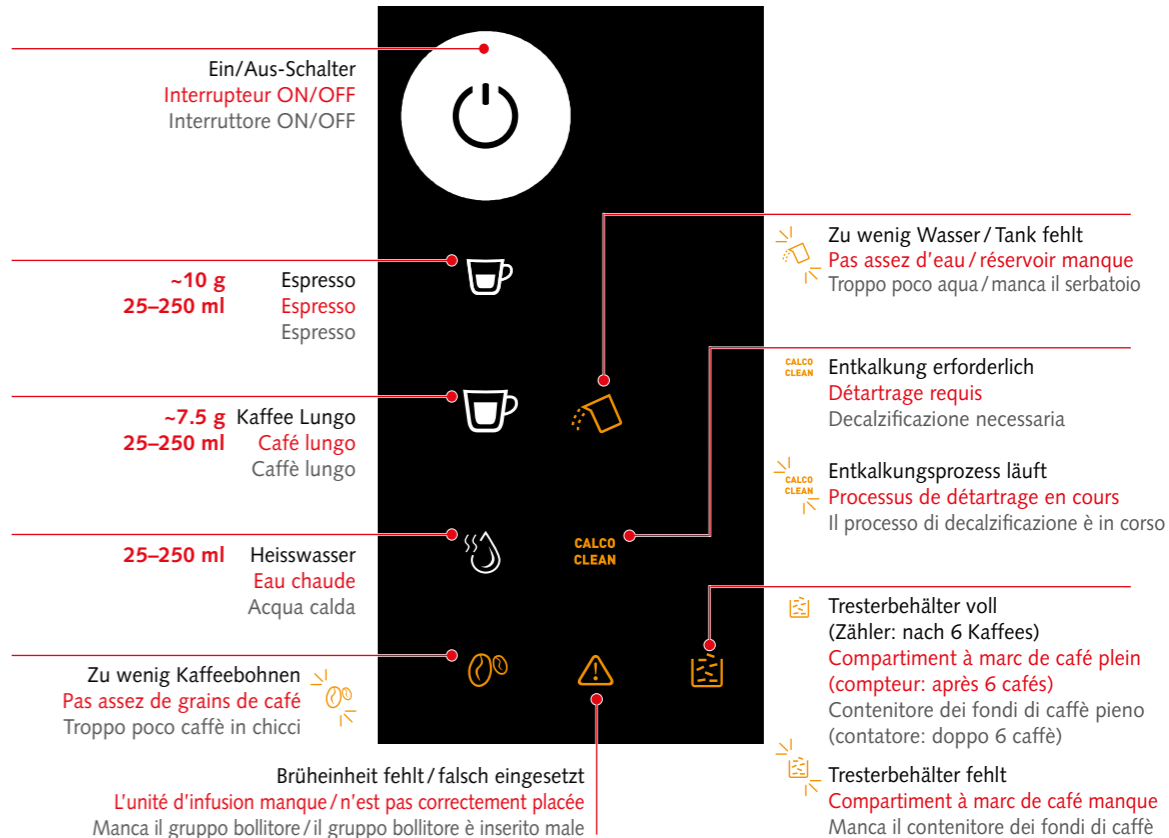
Ein/Aus-Schalter
Interrupteur ON/OFF
Interruttore ON/OFF

~10 g
25–250 ml
Espresso
Espresso
Espresso

~7.5 g
25–250 ml
Kaffee Lungo
Café lungo
Caffè lungo

25–250 ml
Heisswasser
Eau chaude
Acqua calda

Zu wenig Kaffeebohnen
Pas assez de grains de café
Troppo poco caffè in chicci

CALCO CLEAN

Zu wenig Wasser / Tank fehlt
Pas assez d'eau / réservoir manque
Troppo poco aqua / manca il serbatoio

CALCO CLEAN
Entkalkung erforderlich
Détartrage requis
Decalzificazione necessaria

CALCO CLEAN
Entkalkungsprozess läuft
Processus de détartrage en cours
Il processo di decalzificazione è in corso

Tresterbehälter voll
(Zähler: nach 6 Kaffees)
Compartiment à marc de café plein
(compteur: après 6 cafés)
Contenitore dei fondi di caffè pieno
(contatore: doppo 6 caffè)

Tresterbehälter fehlt
Compartiment à marc de café manque
Manca il contenitore dei fondi di caffè

Brüheinheit fehlt / falsch eingesetzt
L'unité d'infusion manque / n'est pas correctement placée
Manca il gruppo bollitore / il gruppo bollitore è inserito male